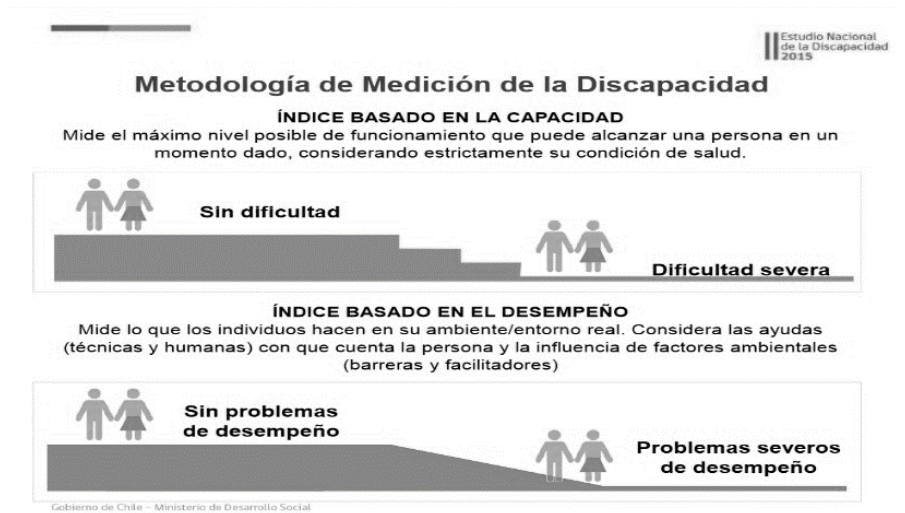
Estudio Nacional de la Discapacidad 2015

Metodología de Medición de la Discapacidad

ÍNDICE BASADO EN LA CAPACIDAD
Mide el máximo nivel posible de funcionamiento que puede alcanzar una persona en un momento dado, considerando estrictamente su condición de salud.

Sin dificultad

Dificultad severa

ÍNDICE BASADO EN EL DESEMPEÑO
Mide lo que los individuos hacen en su ambiente/entorno real. Considera las ayudas (técnicas y humanas) con que cuenta la persona y la influencia de factores ambientales (barreras y facilitadores)

Sin problemas de desempeño

Problemas severos de desempeño

Gobierno de Chile - Ministerio de Desarrollo Social